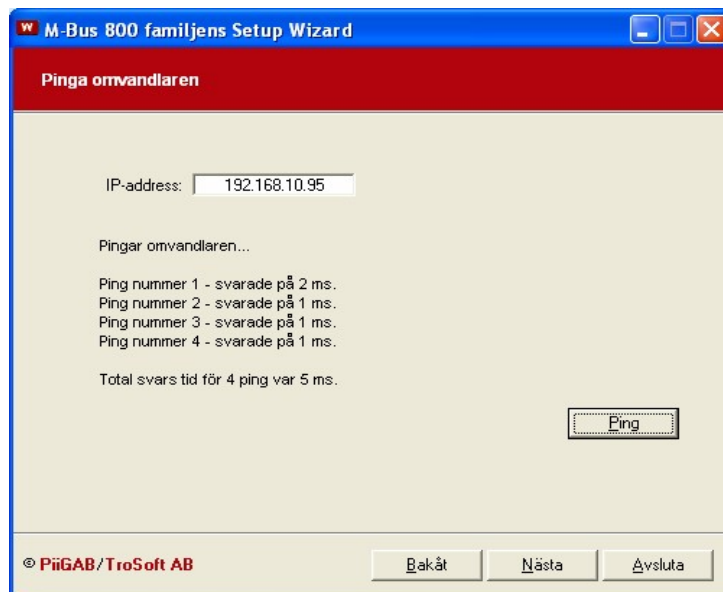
M-Bus 800 familjens Setup Wizard

Pinga omvandlaren

IP-address: 192.168.10.95

Pingar omvandlaren...

Ping nummer 1 - svarade på 2 ms.
Ping nummer 2 - svarade på 1 ms.
Ping nummer 3 - svarade på 1 ms.
Ping nummer 4 - svarade på 1 ms.

Total svars tid för 4 ping var 5 ms.

Ping

© PiiGAB/TroSoft AB

Bakåt

Nästa

Avsluta